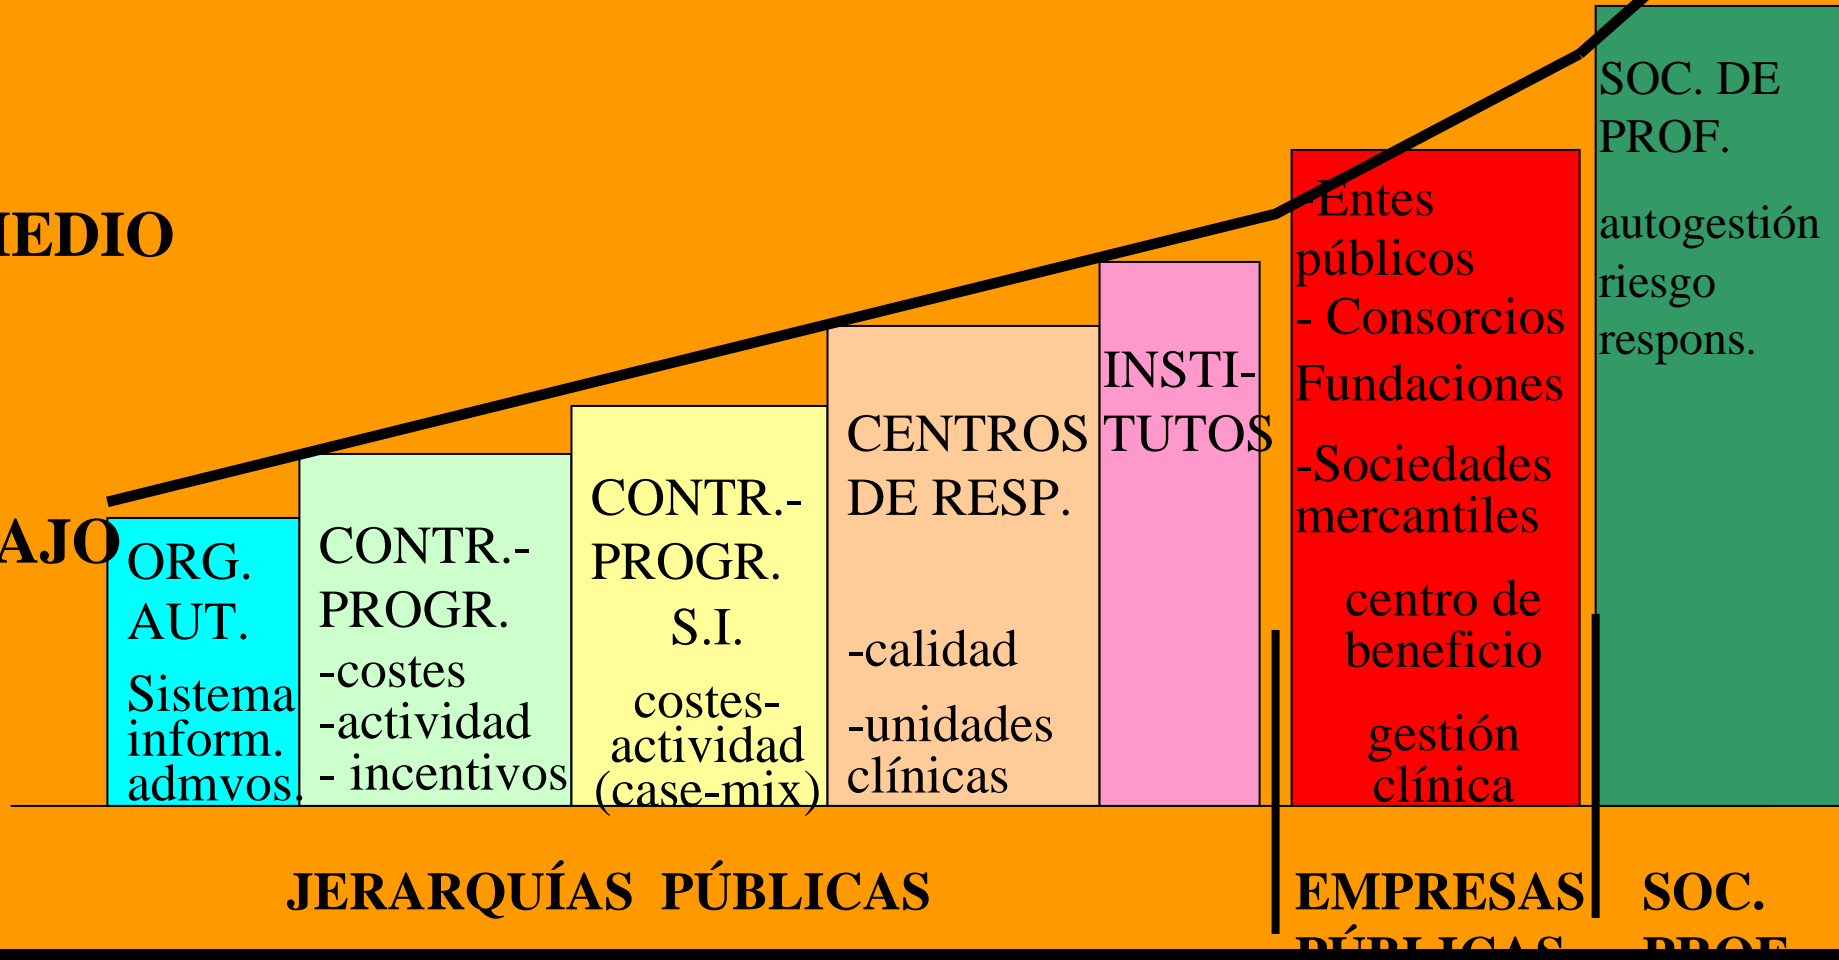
IEDIO

AJO

ORG. AUT.

Sistema inform. admvos.

CONTR.- PROGR.

-costes
-actividad
- incentivos

CONTR.- PROGR. S.I.

costes-actividad (case-mix)

CENTROS DE RESP.

-calidad

-unidades clínicas

INSTI-TUTOS

-Entes públicos
- Consorcios
Fundaciones

-Sociedades mercantiles

centro de beneficio

gestión clínica

SOC. DE PROF.

autogestión riesgo respons.

JERARQUÍAS PÚBLICAS

EMPRESAS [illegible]

SOC. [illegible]